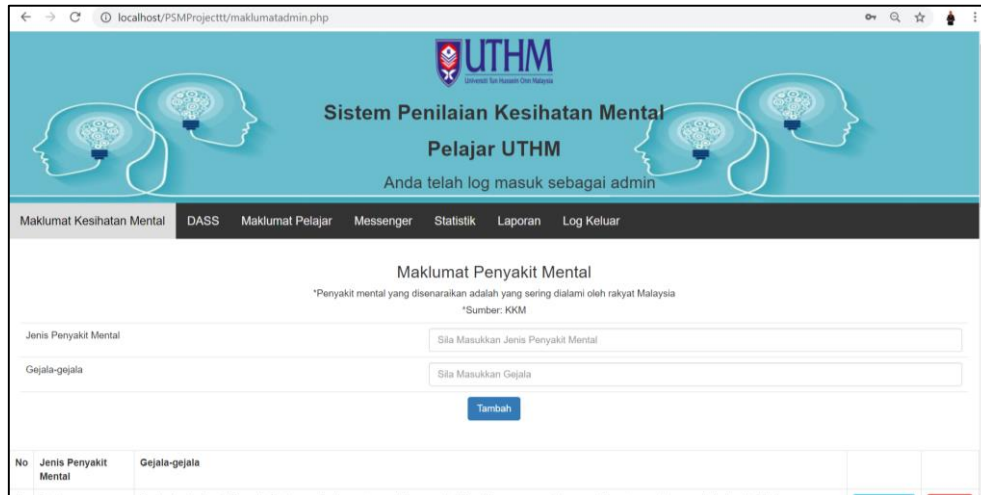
localhost/PSMProjecttt/maklumatadmin.php

UTHM
Universiti Tun Hussein Onn Malaysia

Sistem Penilaian Kesihatan Mental Pelajar UTHM

Anda telah log masuk sebagai admin

Maklumat Kesihatan Mental | DASS | Maklumat Pelajar | Messenger | Statistik | Laporan | Log Keluar

Maklumat Penyakit Mental

*Penyakit mental yang disenaraikan adalah yang sering dialami oleh rakyat Malaysia

*Sumber: KKM

Jenis Penyakit Mental | Sila Masukkan Jenis Penyakit Mental

Gejala-gejala | Sila Masukkan Gejala

Tambah

| No | Jenis Penyakit Mental | Gejala-gejala |
|---|---|---|